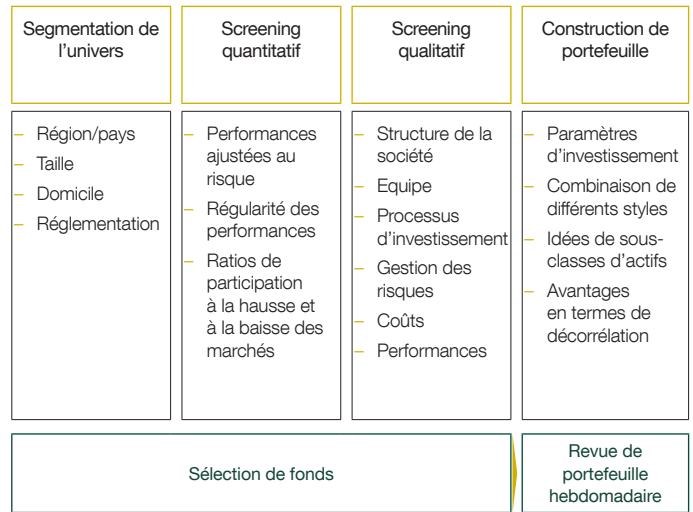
Segmentation de l'univers

– Région/pays
– Taille
– Domicile
– Réglementation

Screening quantitatif

– Performances ajustées au risque
– Régularité des performances
– Ratios de participation à la hausse et à la baisse des marchés

Screening qualitatif

– Structure de la société
– Equipe
– Processus d'investissement
– Gestion des risques
– Coûts
– Performances

Construction de portefeuille

– Paramètres d'investissement
– Combinaison de différents styles
– Idées de sous-classes d'actifs
– Avantages en termes de décorrélation

Sélection de fonds

Revue de portefeuille hebdomadaire